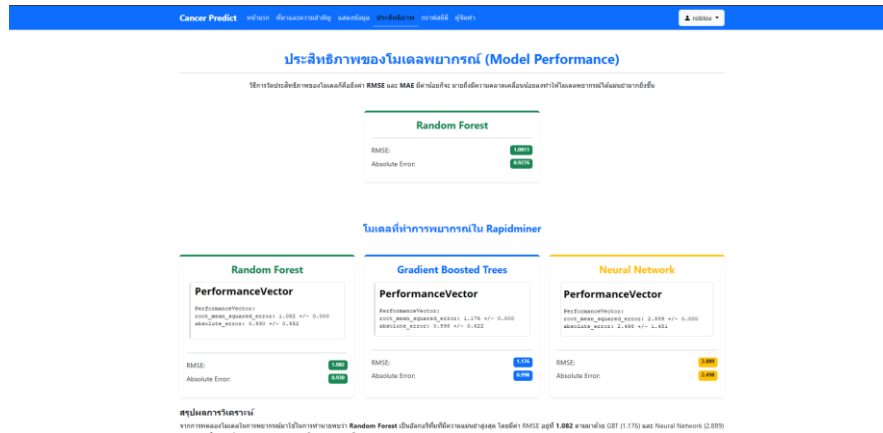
Cancer Predict หน้าแรก ที่มาและความสำคัญ แสดงข้อมูล ประสิทธิภาพ กราฟสถิติ ผู้จัดทำ

roblox

ประสิทธิภาพของโมเดลพยากรณ์ (Model Performance)

วิธีการวัดประสิทธิภาพของโมเดลคือใช้ค่า RMSE และ MAE ยิ่งค่าน้อยก็จะ หมายถึงความคลาดเคลื่อนน้อยลงทำให้โมเดลพยากรณ์ได้แม่นยำมากยิ่งขึ้น

Random Forest

RMSE: 1.0811

Absolute Error: 0.9276

โมเดลที่ทำการพยากรณ์ใน Rapidminer

Random Forest

PerformanceVector

PerformanceVector:
root_mean_squared_error: 1.082 +/- 0.000
absolute_error: 0.930 +/- 0.552

RMSE: 1.082

Absolute Error: 0.930

Gradient Boosted Trees

PerformanceVector

PerformanceVector:
root_mean_squared_error: 1.176 +/- 0.000
absolute_error: 0.998 +/- 0.622

RMSE: 1.176

Absolute Error: 0.998

Neural Network

PerformanceVector

PerformanceVector:
root_mean_squared_error: 2.889 +/- 0.000
absolute_error: 2.498 +/- 1.451

RMSE: 2.889

Absolute Error: 2.498

สรุปผลการวิเคราะห์

จากการทดลองโมเดลในการพยากรณ์มะเร็งในการทำนายพบว่า Random Forest เป็นอัลกอริทึมที่มีความแม่นยำสูงสุด โดยมีค่า RMSE อยู่ที่ 1.082 ตามมาด้วย GBT (1.176) และ Neural Network (2.889)